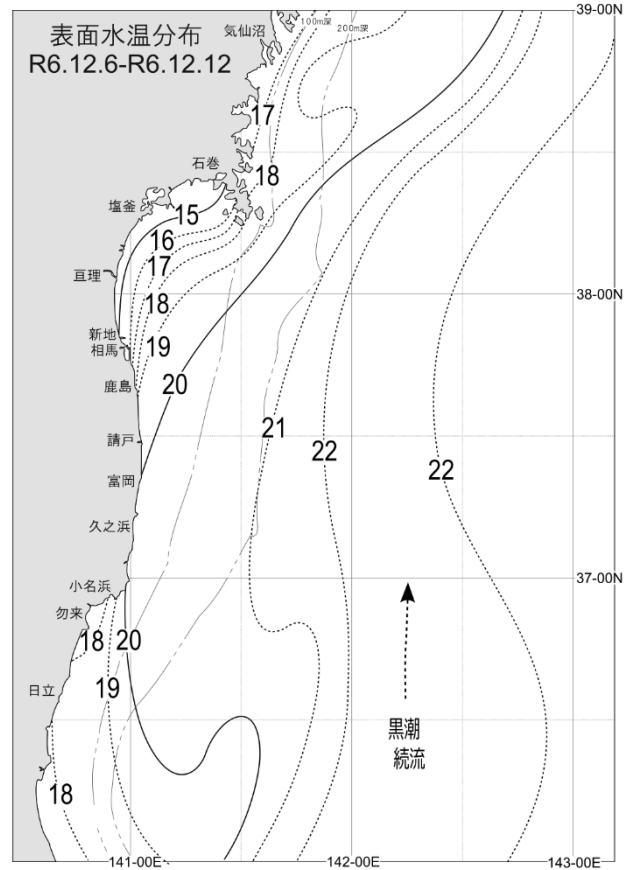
表面水温分布
R6.12.6-R6.12.12

気仙沼
100m深
200m深
39-00N
17
石巻
18
塩釜
15
16
亘理
17
38-00N
18
新地
相馬
19
鹿島
20
請戸
21
22
22
富岡
久之浜
小名浜
37-00N
勿来
18
20
日立
19
黒潮
続流
18
141-00E
142-00E
143-00E